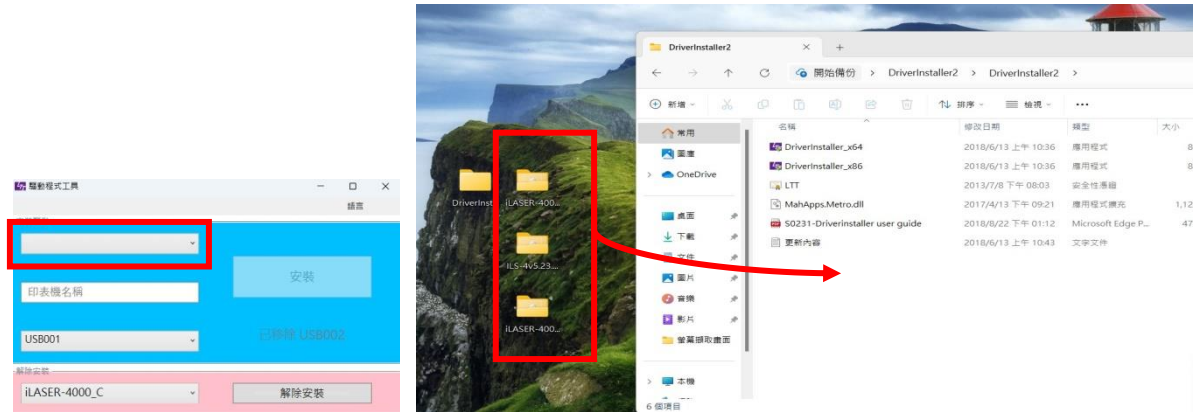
驅動程式工具
語言
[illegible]
安裝
印表機名稱
USB001
已移除 USB002
解除安裝
iLASER-4000_C
解除安裝

DriverInst
iLASER-400...
iLS-4v5.23...
iLASER-400...

DriverInstaller2
開始備份 > DriverInstaller2 > DriverInstaller2 >
新增 排序 檢視 ...
常用
圖庫
OneDrive
桌面
下載
文件
圖片
音樂
影片
螢幕擷取畫面
本機
6 個項目

| 名稱 | 修改日期 | 類型 | 大小 |
|---|---|---|---|
| DriverInstaller_x64 | 2018/6/13 上午 10:36 | 應用程式 | 8 |
| DriverInstaller_x86 | 2018/6/13 上午 10:36 | 應用程式 | 8 |
| LTT | 2013/7/8 下午 08:03 | 安全性憑證 | |
| MahApps.Metro.dll | 2017/4/13 下午 09:21 | 應用程式擴充 | 1,12 |
| S0231-DriverInstaller user guide | 2018/8/22 下午 01:12 | Microsoft Edge P... | 47 |
| 更新內容 | 2018/6/13 上午 10:43 | 文字文件 | |